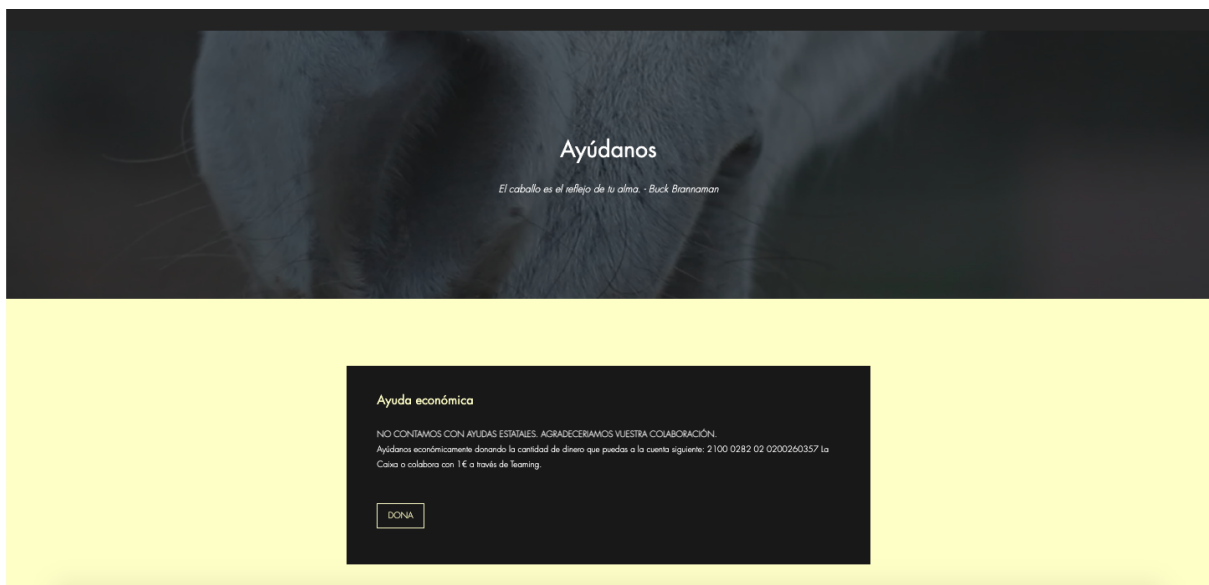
Ayúdanos

El caballo es el reflejo de tu alma. - Buck Brannaman

Ayuda económica

NO CONTAMOS CON AYUDAS ESTATALES. AGRADECERIAMOS VUESTRA COLABORACIÓN.
Ayúdanos económicamente donando la cantidad de dinero que puedas a la cuenta siguiente: 2100 0282 02 0200260357 La Caixa o colabora con 1€ a través de Teaming.

DONA